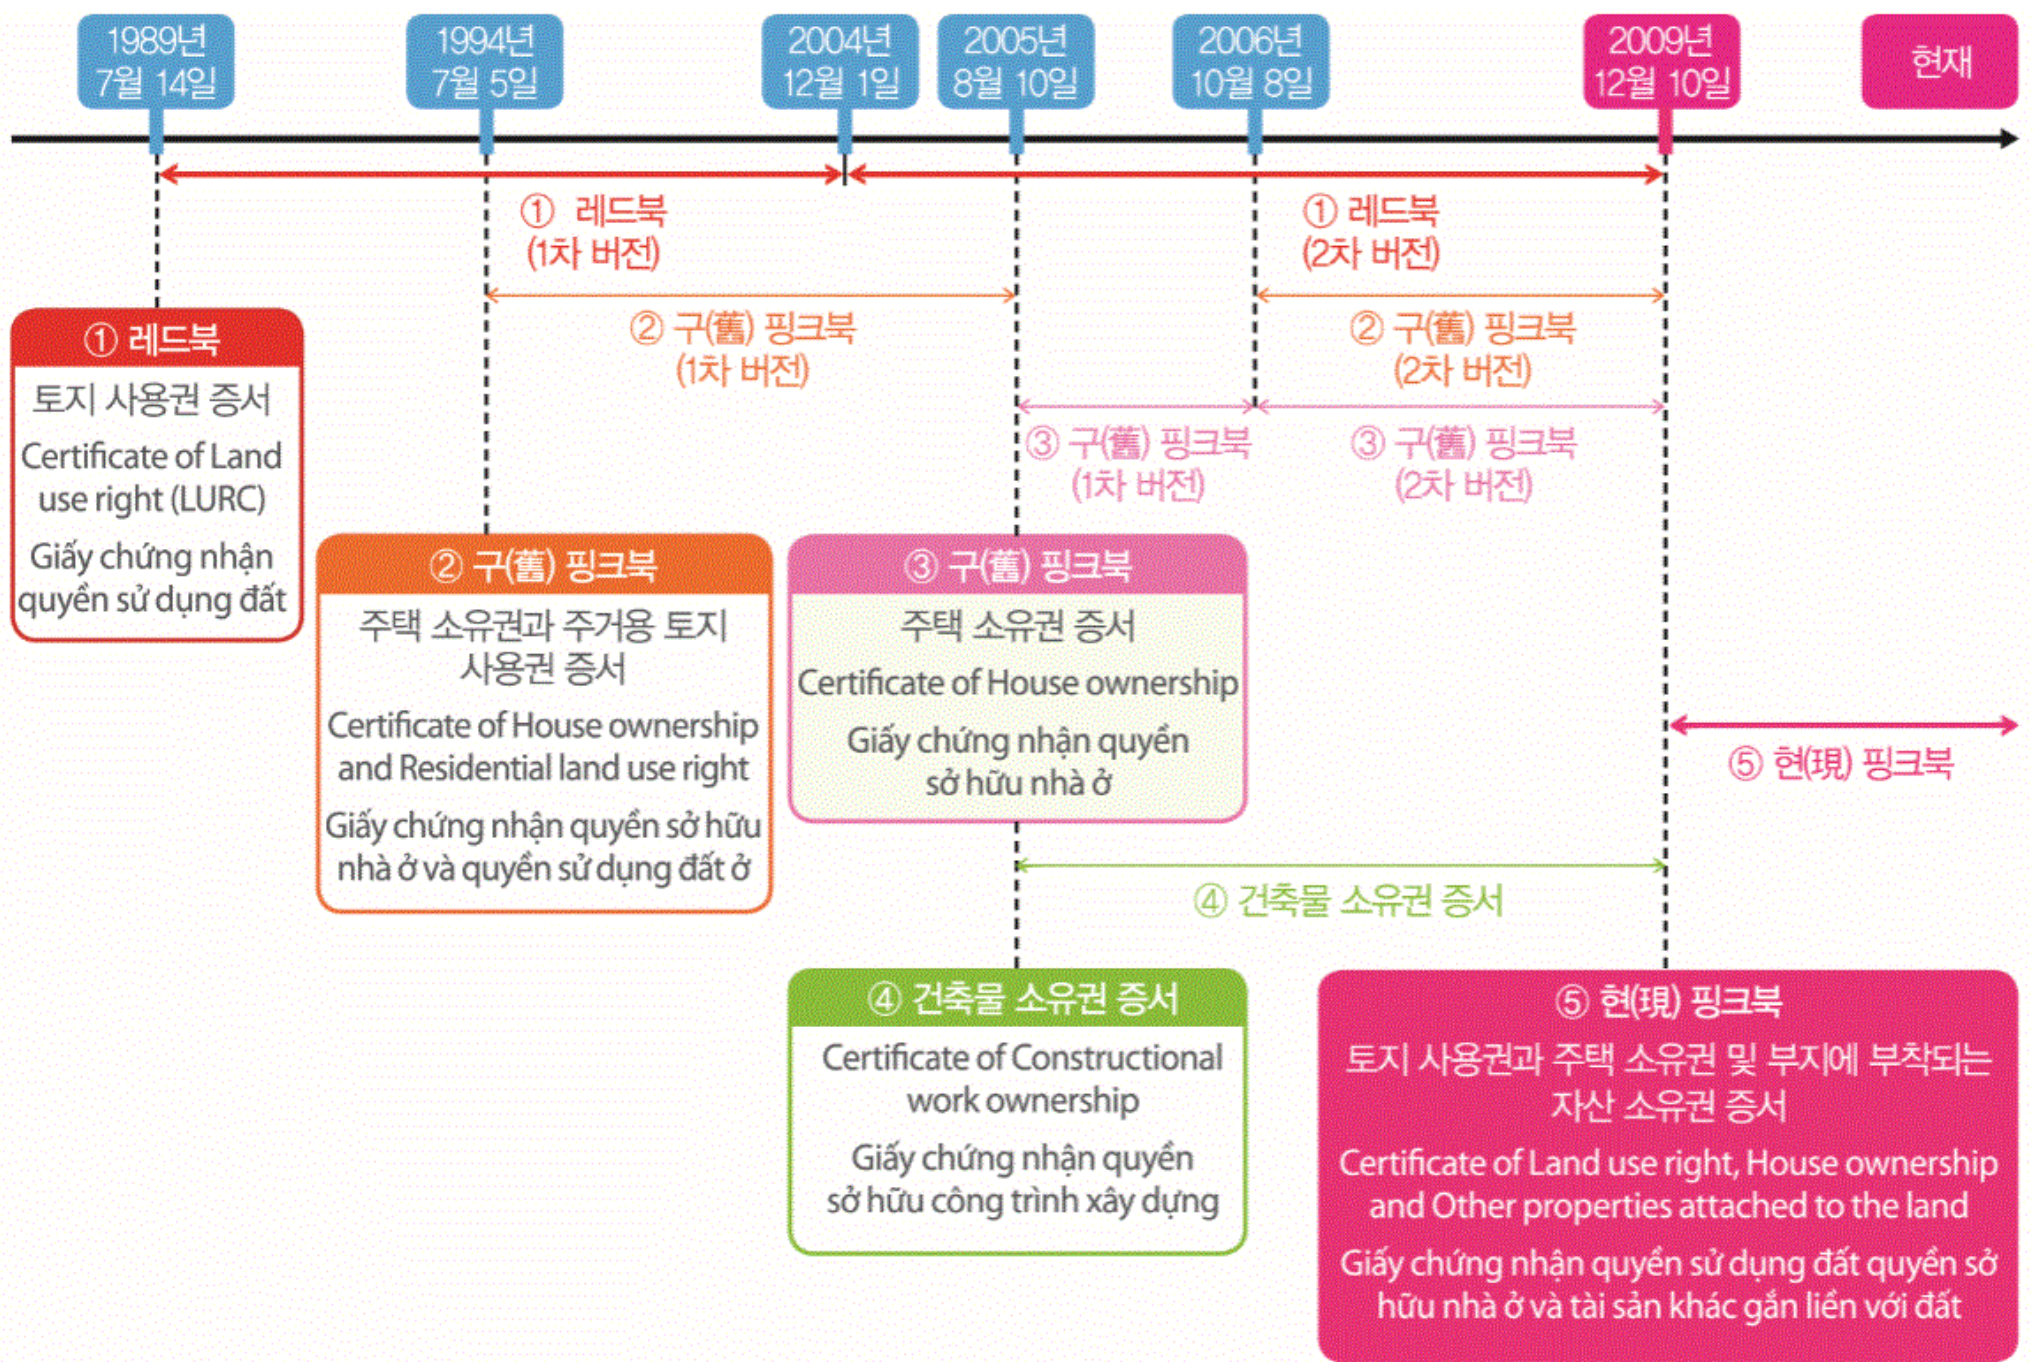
1989년 7월 14일

1994년 7월 5일

2004년 12월 1일

2005년 8월 10일

2006년 10월 8일

2009년 12월 10일

현재

① 레드북 (1차 버전)

① 레드북 (2차 버전)

② 구(舊) 핑크북 (1차 버전)

② 구(舊) 핑크북 (2차 버전)

③ 구(舊) 핑크북 (1차 버전)

③ 구(舊) 핑크북 (2차 버전)

① 레드북

토지 사용권 증서

Certificate of Land use right (LURC)

Giấy chứng nhận quyền sử dụng đất

② 구(舊) 핑크북

주택 소유권과 주거용 토지 사용권 증서

Certificate of House ownership and Residential land use right

Giấy chứng nhận quyền sở hữu nhà ở và quyền sử dụng đất ở

③ 구(舊) 핑크북

주택 소유권 증서

Certificate of House ownership

Giấy chứng nhận quyền sở hữu nhà ở

⑤ 현(現) 핑크북

④ 건축물 소유권 증서

④ 건축물 소유권 증서

Certificate of Constructional work ownership

Giấy chứng nhận quyền sở hữu công trình xây dựng

⑤ 현(現) 핑크북

토지 사용권과 주택 소유권 및 부지에 부착되는 자산 소유권 증서

Certificate of Land use right, House ownership and Other properties attached to the land

Giấy chứng nhận quyền sử dụng đất quyền sở hữu nhà ở và tài sản khác gắn liền với đất